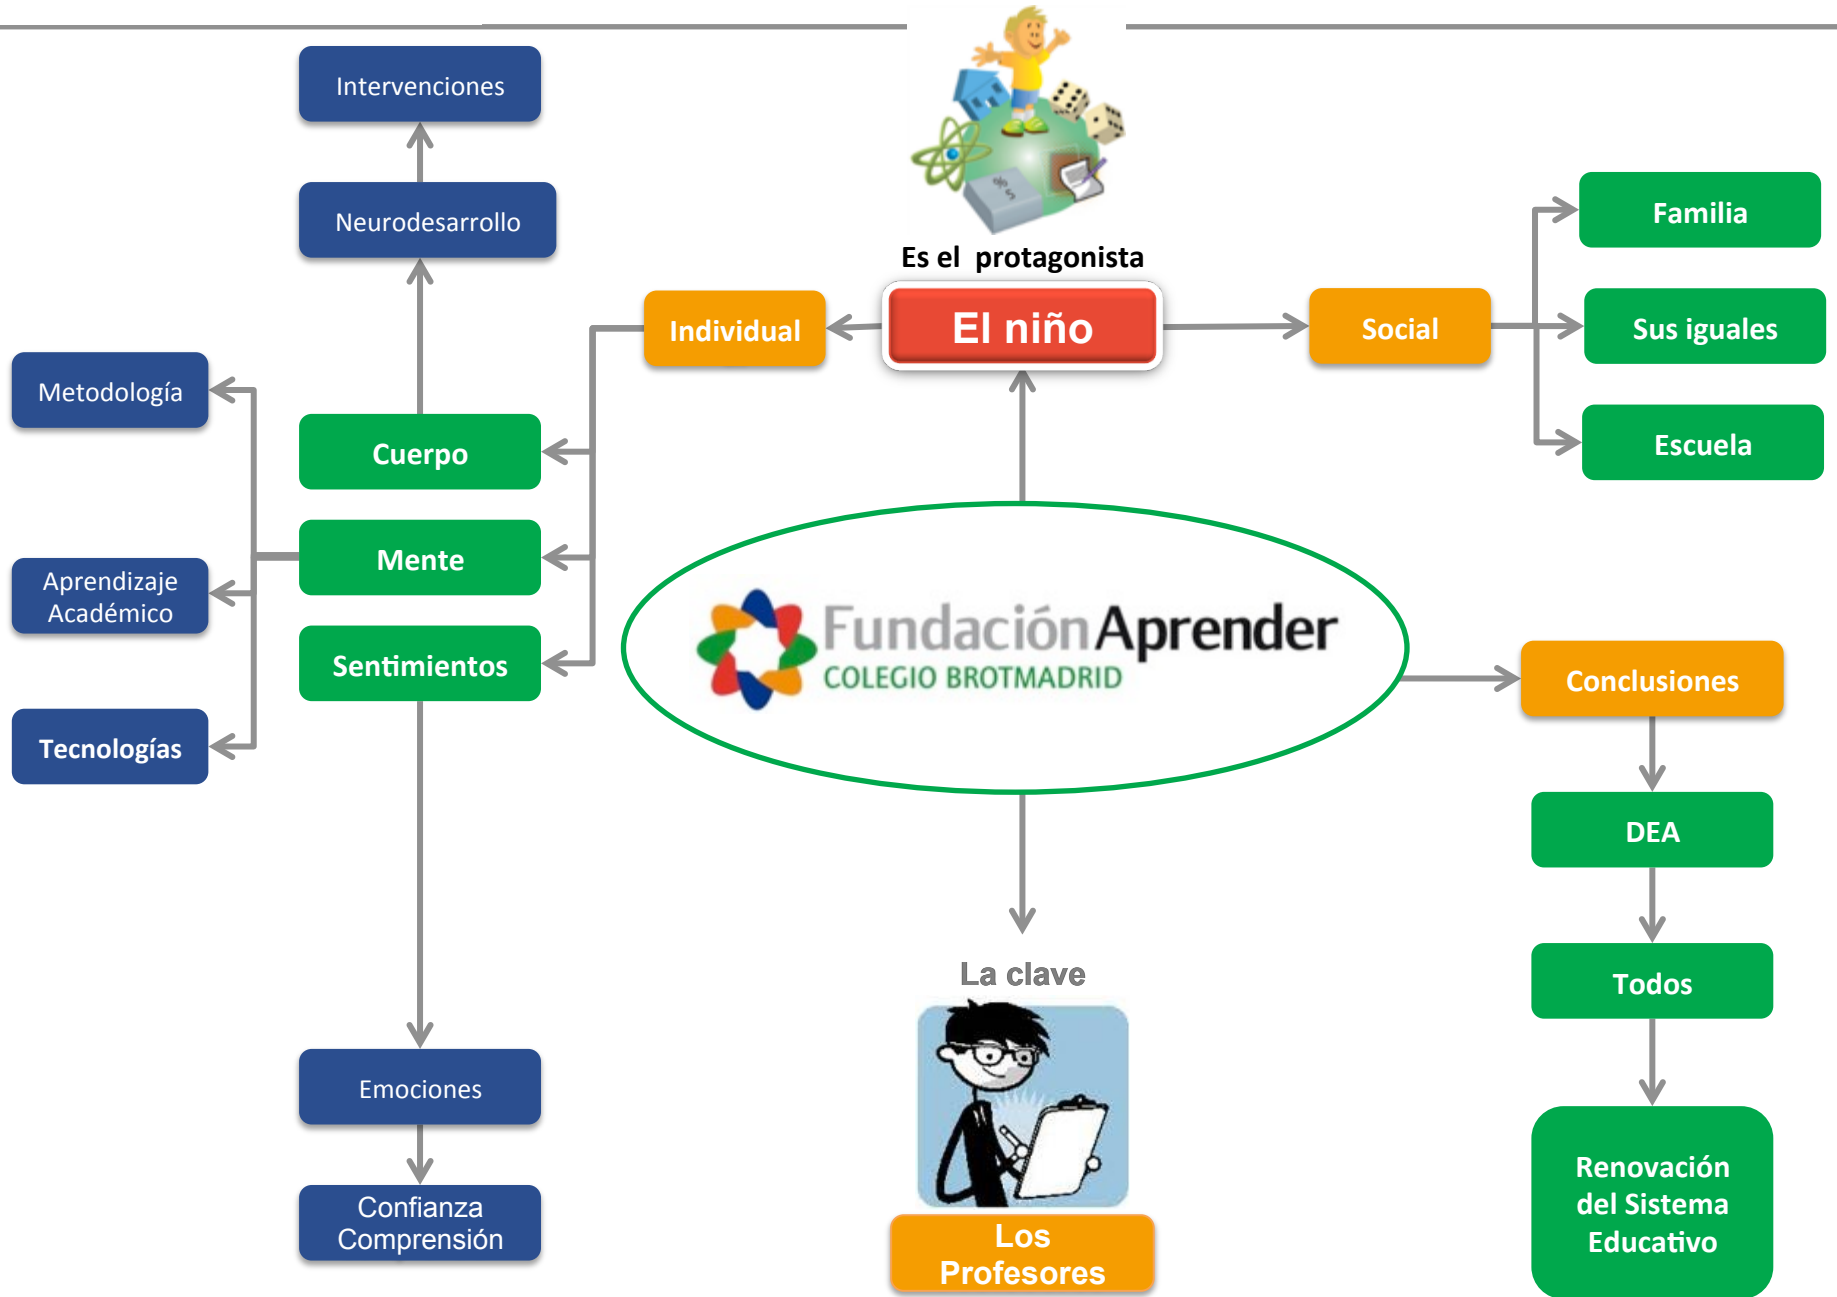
Intervenciones

Neurodesarrollo

Es el protagonista

El niño

Individual

Social

Familia

Sus iguales

Escuela

Metodología

Cuerpo

Mente

Aprendizaje Académico

Sentimientos

Tecnologías

FundaciónAprender
COLEGIO BROTMADRID

Conclusiones

DEA

Todos

Renovación del Sistema Educativo

La clave

Los Profesores

Emociones

Confianza Comprensión